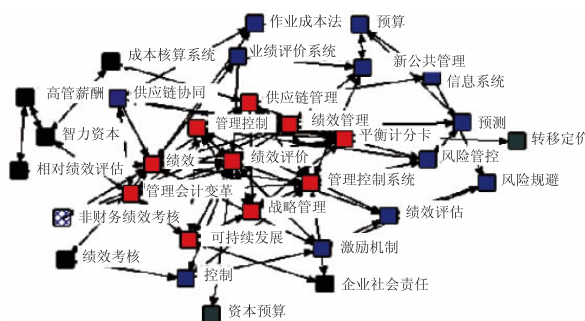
作业成本法
预算
成本核算系统
业绩评价系统
新公共管理
高管薪酬
供应链协同
供应链管理
信息系统
智力资本
管理控制
绩效管理
预测
平衡计分卡
转移定价
相对绩效评估
绩效
绩效评价
风险管控
管理控制系统
风险规避
管理会计变革
战略管理
非财务绩效考核
绩效评估
可持续发展
激励机制
绩效考核
控制
企业社会责任
资本预算